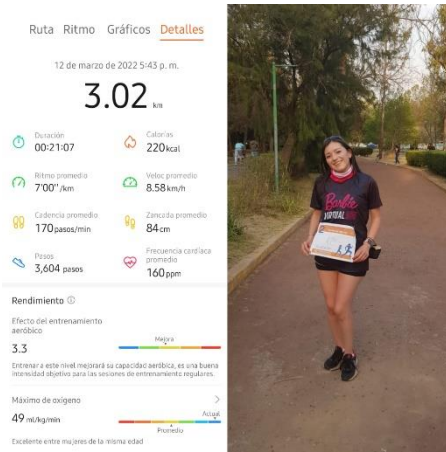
Ruta Ritmo Gráficos Detalles

12 de marzo de 2022 5:43 p. m.

3.02 km

Duración
00:21:07

Calorías
220 kcal

Ritmo promedio
7'00'' /km

Veloc promedio
8.58 km/h

Cadencia promedio
170 pasos/min

Zancada promedio
84 cm

Pasos
3,604 pasos

Frecuencia cardíaca promedio
160 ppm

Rendimiento

Efecto del entrenamiento aeróbico

Mejora

3.3

Entrenar a este nivel mejorará su capacidad aeróbica, es una buena intensidad objetivo para las sesiones de entrenamiento regulares.

Máximo de oxígeno

Actual

49 ml/kg/min

Promedio

Excelente entre mujeres de la misma edad

Barbie VIRTUAL RUN